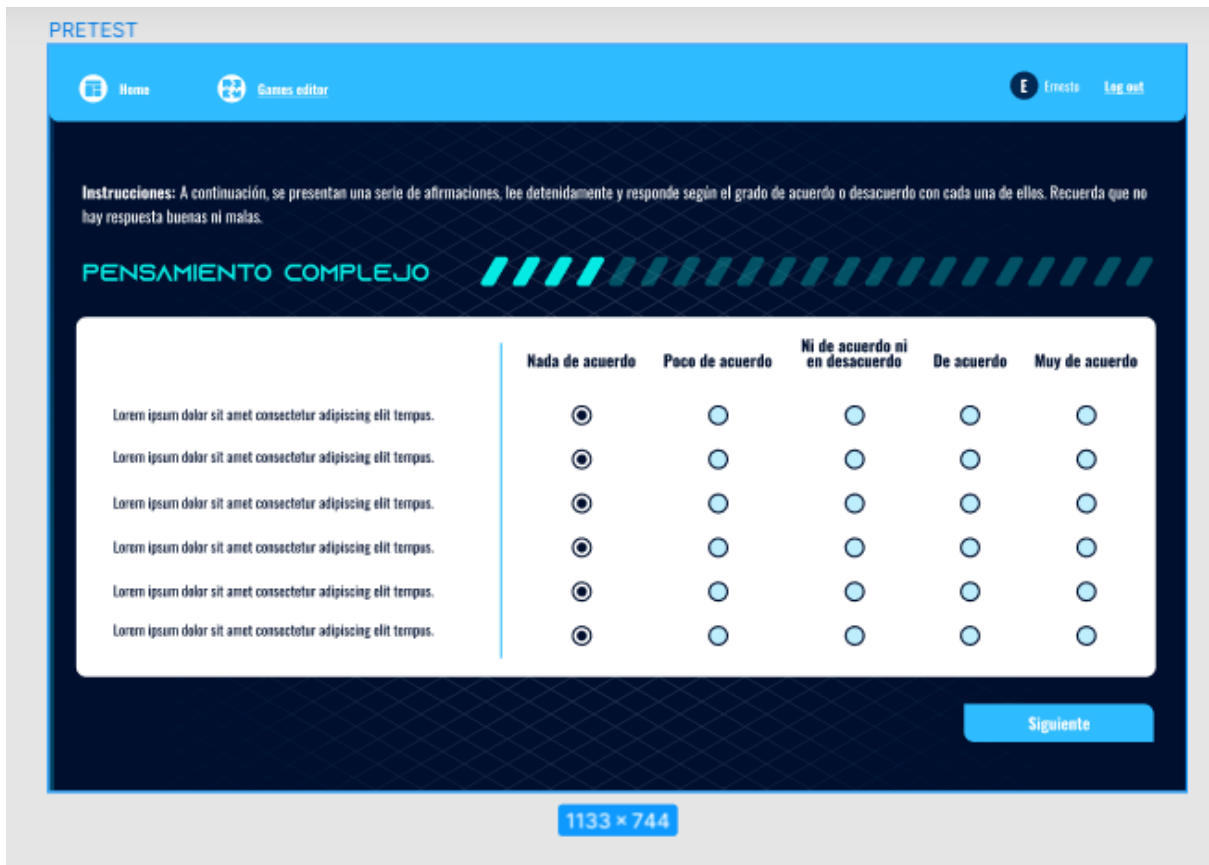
PRETEST

Home Games editor

E Ernesto Log out

**Instrucciones:** A continuación, se presentan una serie de afirmaciones, lee detenidamente y responde según el grado de acuerdo o desacuerdo con cada una de ellos. Recuerda que no hay respuesta buenas ni malas.

PENSAMIENTO COMPLEJO

| | Nada de acuerdo | Poco de acuerdo | Ni de acuerdo ni en desacuerdo | De acuerdo | Muy de acuerdo |
|---|---|---|---|---|---|
| Lorem ipsum dolor sit amet consectetur adipiscing elit tempus. | | | | | |
| Lorem ipsum dolor sit amet consectetur adipiscing elit tempus. | | | | | |
| Lorem ipsum dolor sit amet consectetur adipiscing elit tempus. | | | | | |
| Lorem ipsum dolor sit amet consectetur adipiscing elit tempus. | | | | | |
| Lorem ipsum dolor sit amet consectetur adipiscing elit tempus. | | | | | |
| Lorem ipsum dolor sit amet consectetur adipiscing elit tempus. | | | | | |

Siguiente

1133 × 744